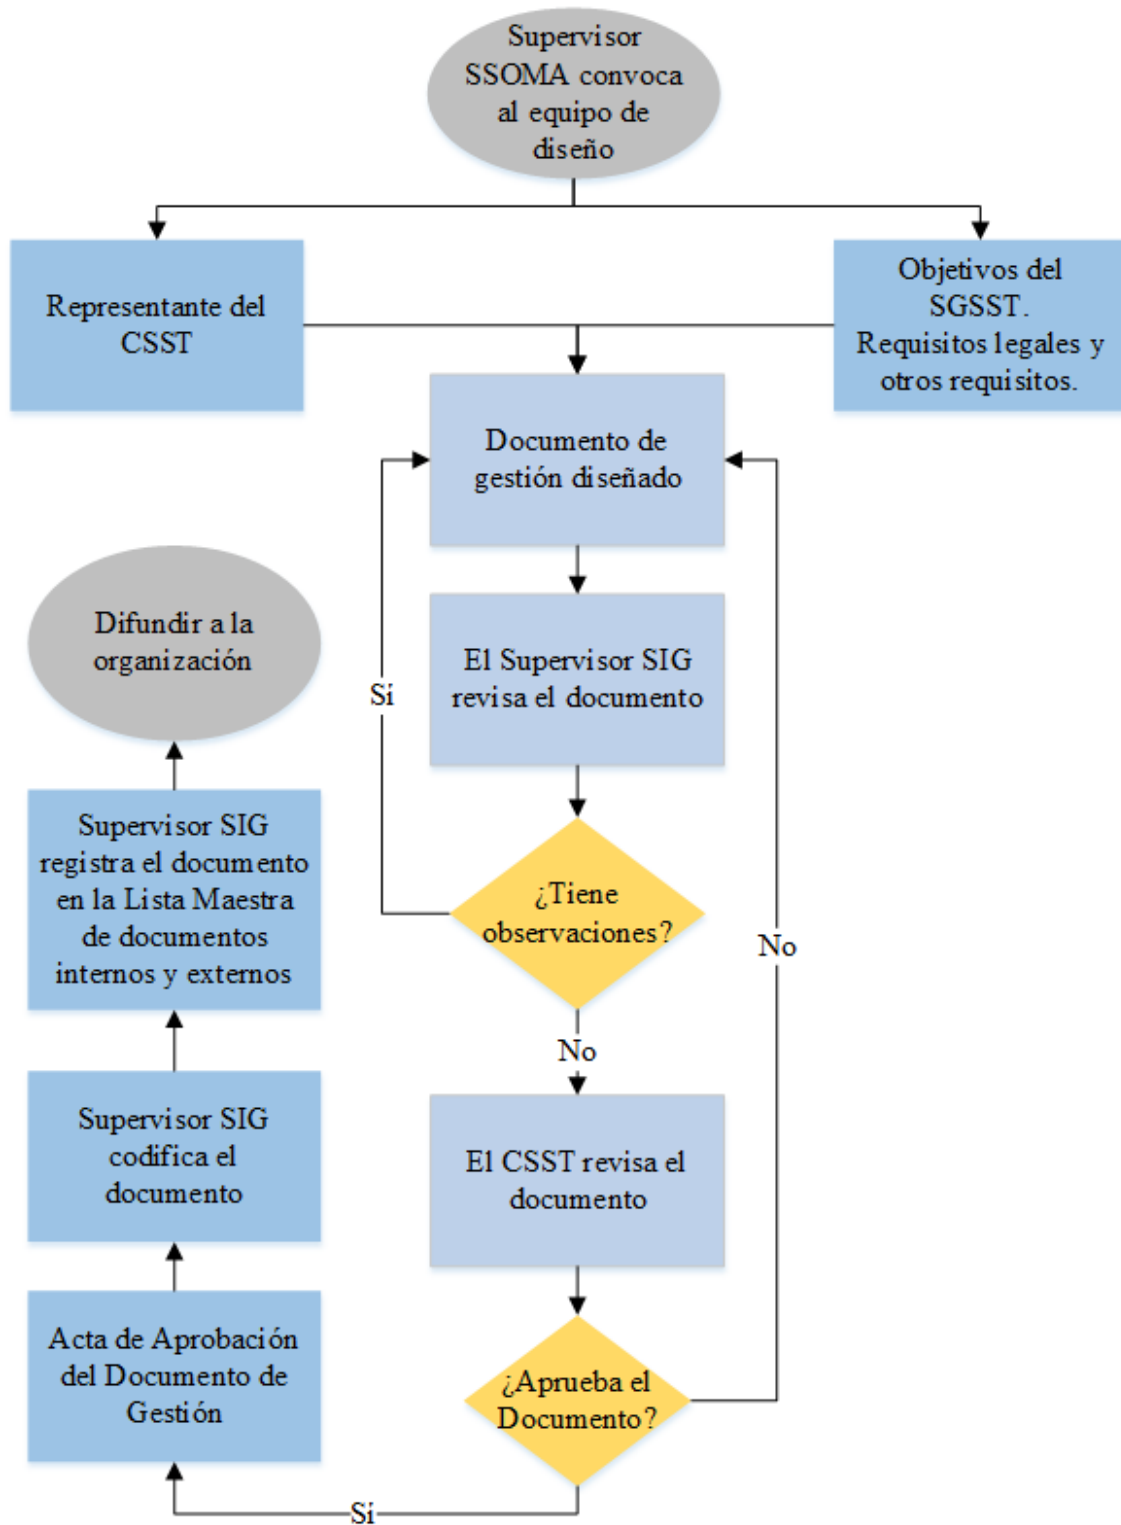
Supervisor SSOMA convoca al equipo de diseño

Representante del CSST

Objetivos del SGSST. Requisitos legales y otros requisitos.

Documento de gestión diseñado

El Supervisor SIG revisa el documento

Si

¿Tiene observaciones?

No

No

El CSST revisa el documento

¿Aprueba el Documento?

Si

Acta de Aprobación del Documento de Gestión

Supervisor SIG codifica el documento

Supervisor SIG registra el documento en la Lista Maestra de documentos internos y externos

Difundir a la organización